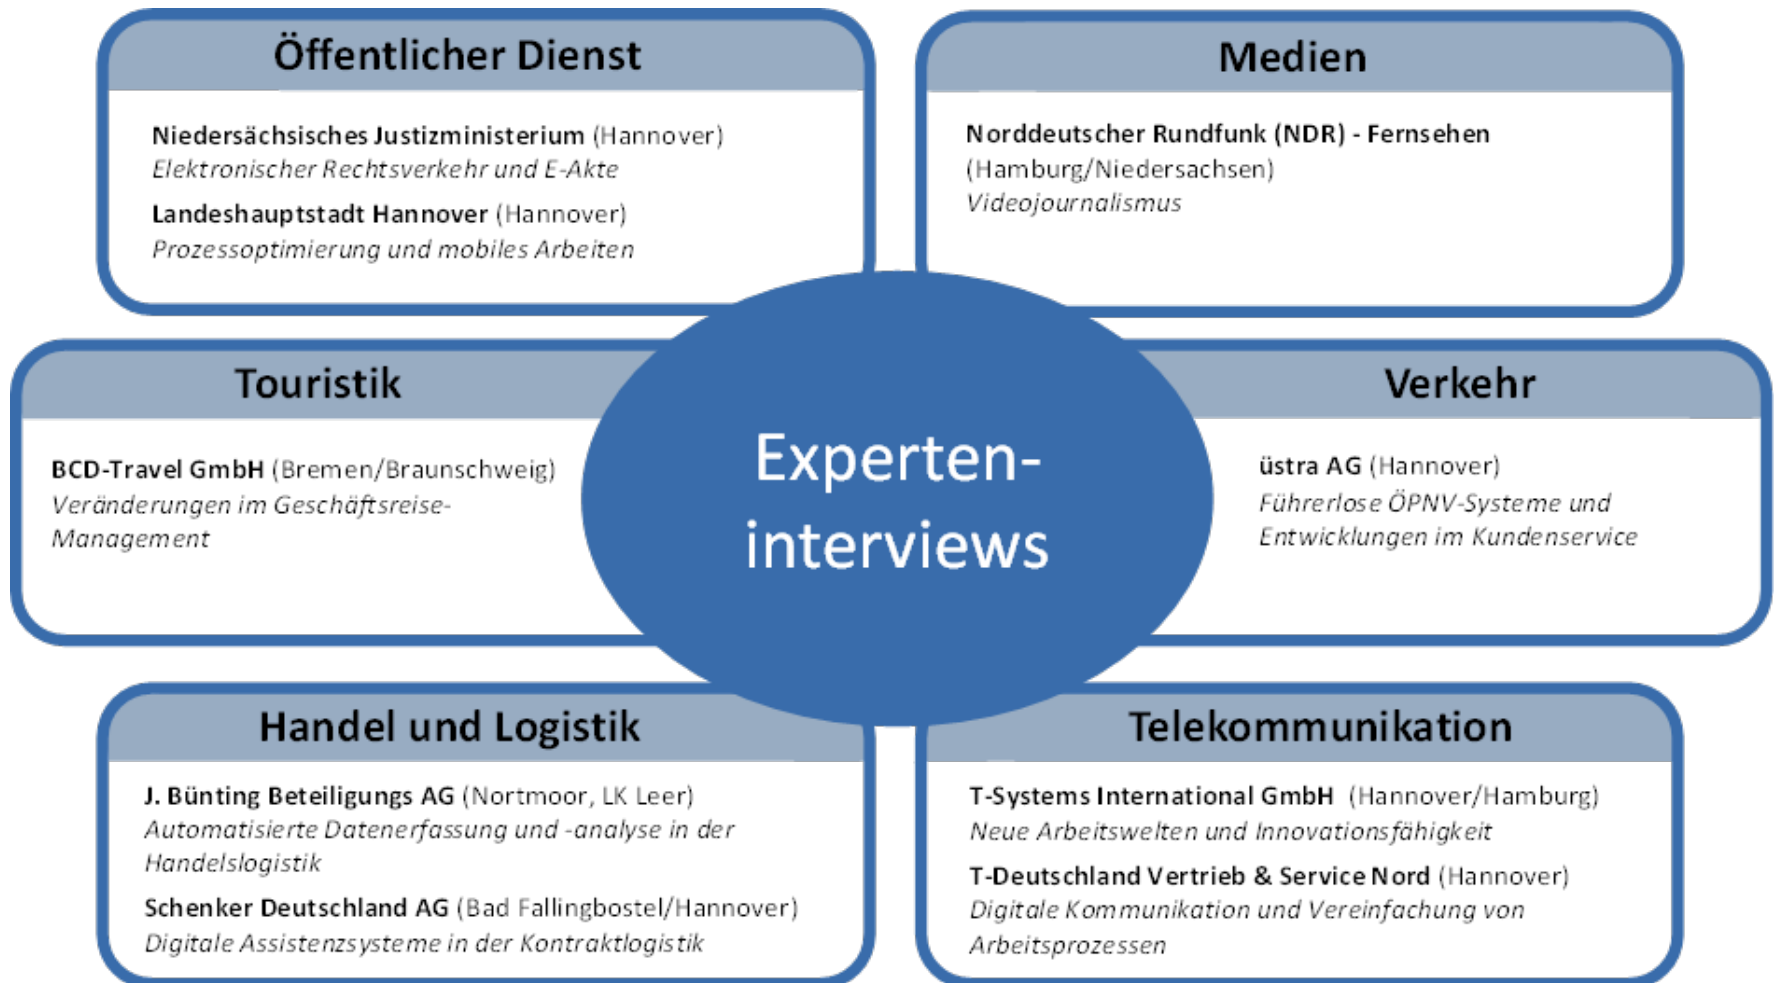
Öffentlicher Dienst

Niedersächsisches Justizministerium (Hannover)
Elektronischer Rechtsverkehr und E-Akte

Landeshauptstadt Hannover (Hannover)
Prozessoptimierung und mobiles Arbeiten

Medien

Norddeutscher Rundfunk (NDR) - Fernsehen (Hamburg/Niedersachsen)
Videojournalismus

Touristik

BCD-Travel GmbH (Bremen/Braunschweig)
Veränderungen im Geschäftsreise-Management

Experten-interviews

Verkehr

üstra AG (Hannover)
Führerlose ÖPNV-Systeme und Entwicklungen im Kundenservice

Handel und Logistik

J. Bünting Beteiligungs AG (Nortmoor, LK Leer)
Automatisierte Datenerfassung und -analyse in der Handelslogistik

Schenker Deutschland AG (Bad Fallingbostel/Hannover)
Digitale Assistenzsysteme in der Kontraktlogistik

Telekommunikation

T-Systems International GmbH (Hannover/Hamburg)
Neue Arbeitswelten und Innovationsfähigkeit

T-Deutschland Vertrieb & Service Nord (Hannover)
Digitale Kommunikation und Vereinfachung von Arbeitsprozessen